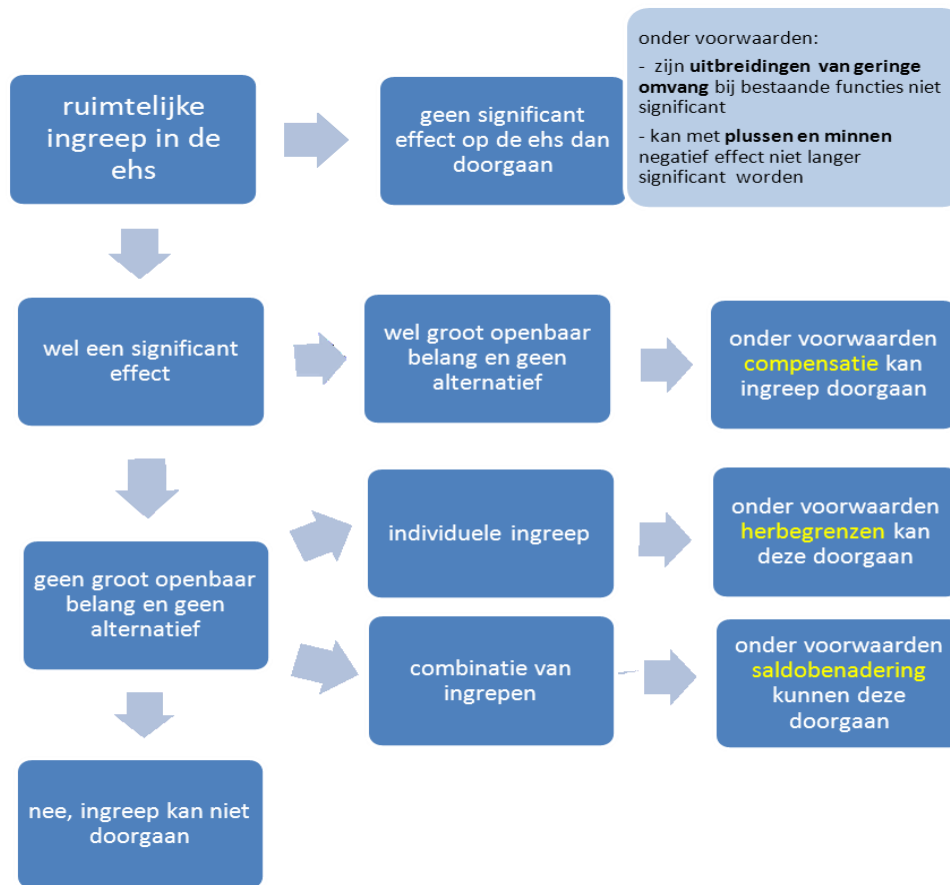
ruimtelijke ingreep in de ehs

geen significant effect op de ehs dan doorgaan

onder voorwaarden:

- zijn uitbreidingen van geringe omvang bij bestaande functies niet significant

- kan met plussen en minnen negatief effect niet langer significant worden

wel een significant effect

wel groot openbaar belang en geen alternatief

onder voorwaarden compensatie kan ingreep doorgaan

geen groot openbaar belang en geen alternatief

individuele ingreep

onder voorwaarden herbegrenzen kan deze doorgaan

combinatie van ingrepen

onder voorwaarden saldobenadering kunnen deze doorgaan

nee, ingreep kan niet doorgaan